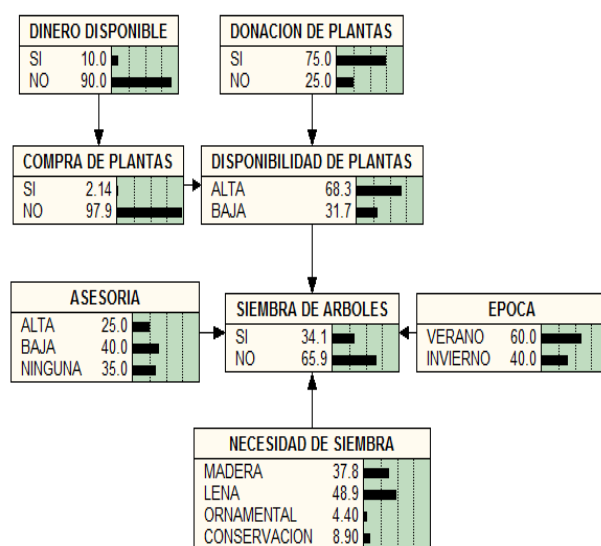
DINERO DISPONIBLE
SI 10.0
NO 90.0

DONACION DE PLANTAS
SI 75.0
NO 25.0

COMPRA DE PLANTAS
SI 2.14
NO 97.9

DISPONIBILIDAD DE PLANTAS
ALTA 68.3
BAJA 31.7

ASESORIA
ALTA 25.0
BAJA 40.0
NINGUNA 35.0

SIEMBRA DE ARBOLES
SI 34.1
NO 65.9

EPOCA
VERANO 60.0
INVIERNO 40.0

NECESIDAD DE SIEMBRA
MADERA 37.8
LENA 48.9
ORNAMENTAL 4.40
CONSERVACION 8.90